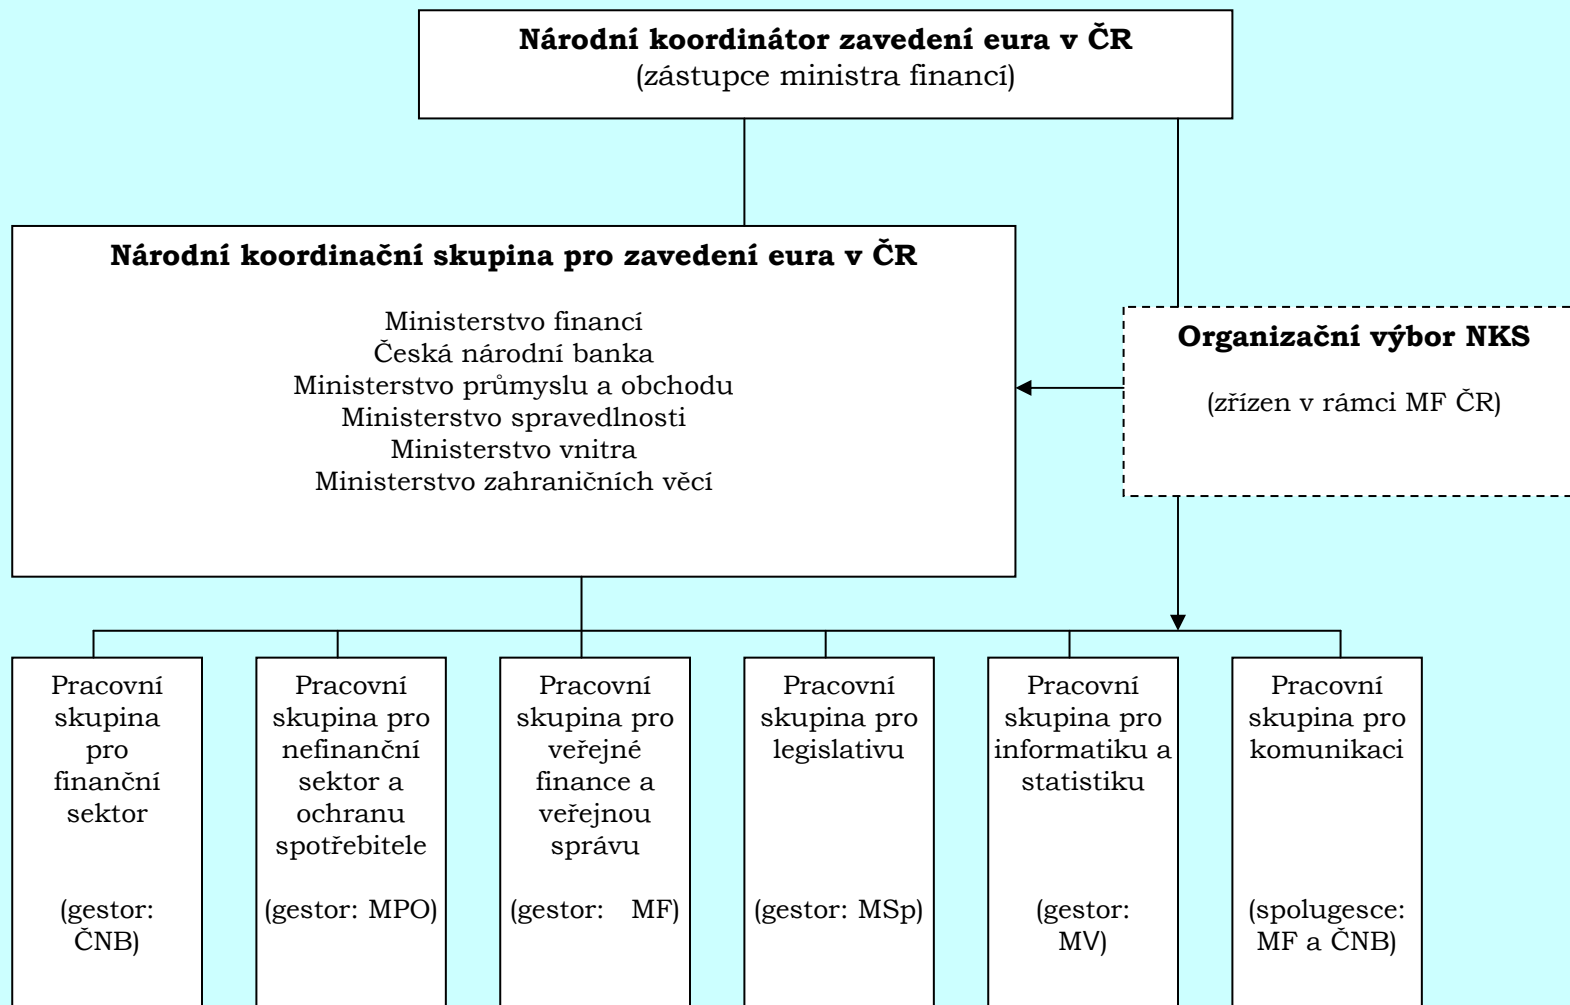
**Národní koordinátor zavedení eura v ČR**
(zástupce ministra financí)

**Národní koordinační skupina pro zavedení eura v ČR**

Ministerstvo financí
Česká národní banka
Ministerstvo průmyslu a obchodu
Ministerstvo spravedlnosti
Ministerstvo vnitra
Ministerstvo zahraničních věcí

**Organizační výbor NKS**

(zřízen v rámci MF ČR)

Pracovní skupina pro finanční sektor

(gestor: ČNB)

Pracovní skupina pro nefinanční sektor a ochranu spotřebitele

(gestor: MPO)

Pracovní skupina pro veřejné finance a veřejnou správu

(gestor: MF)

Pracovní skupina pro legislativu

(gestor: MSp)

Pracovní skupina pro informatiku a statistiku

(gestor: MV)

Pracovní skupina pro komunikaci

(spolugesce: MF a ČNB)